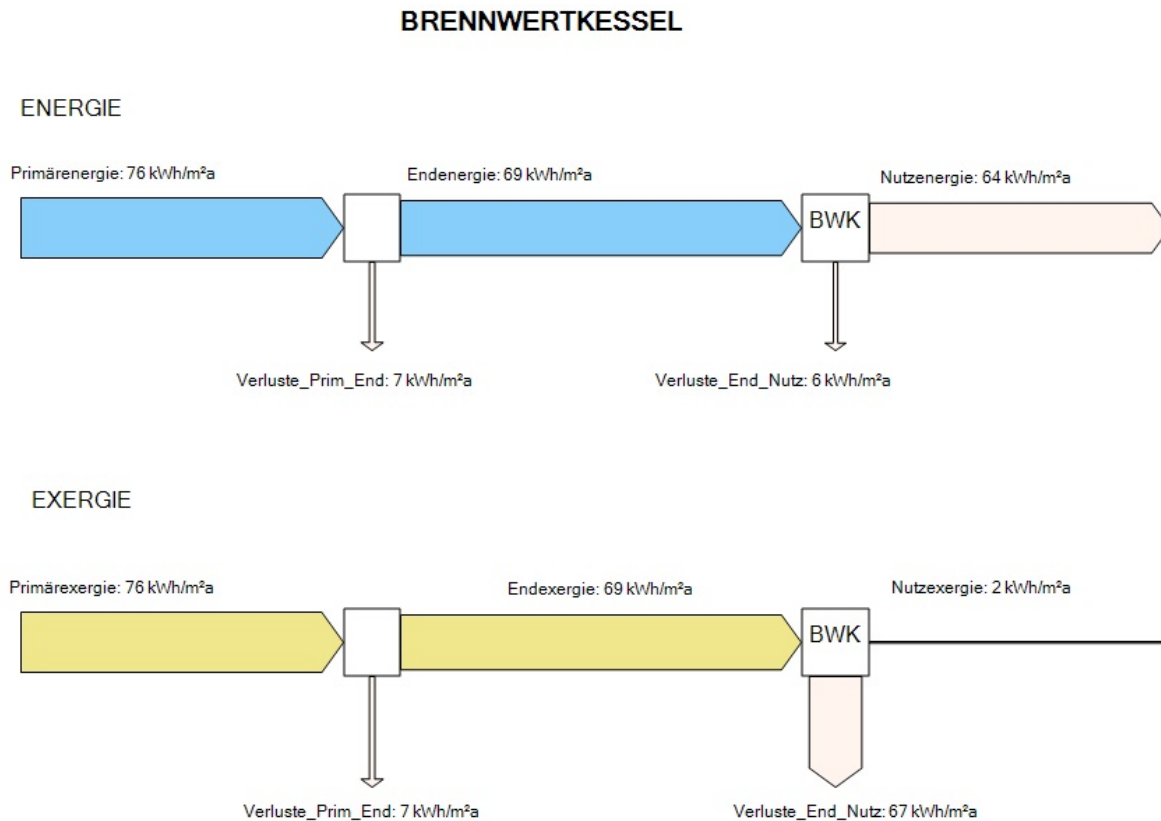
BRENNWERTKESSEL

ENERGIE

Primärenergie: 76 kWh/m²a

Endenergie: 69 kWh/m²a

BWK

Nutzenergie: 64 kWh/m²a

Verluste_Prim_End: 7 kWh/m²a

Verluste_End_Nutz: 6 kWh/m²a

EXERGIE

Primärexergie: 76 kWh/m²a

Endexergie: 69 kWh/m²a

BWK

Nutzexergie: 2 kWh/m²a

Verluste_Prim_End: 7 kWh/m²a

Verluste_End_Nutz: 67 kWh/m²a